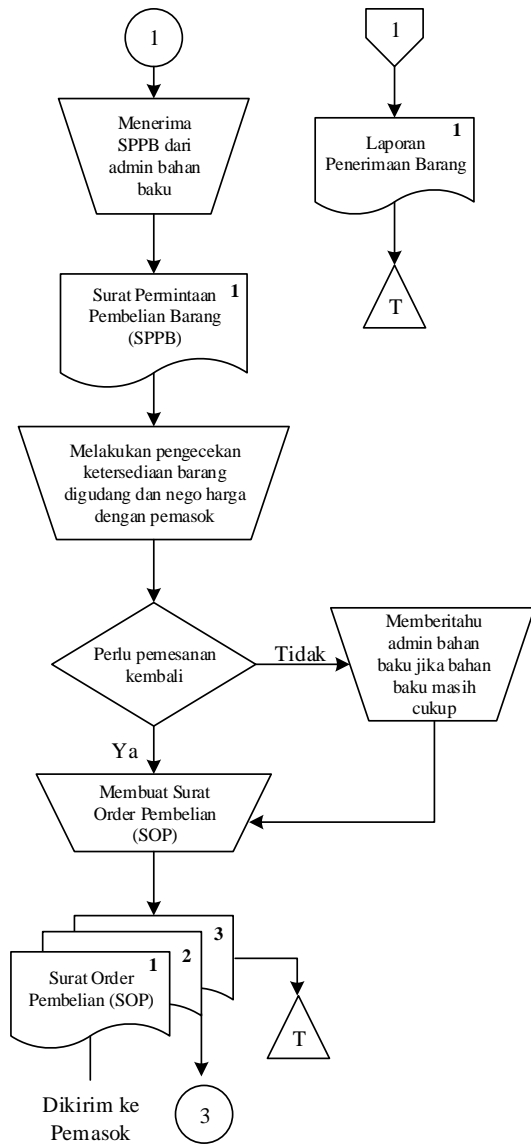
1

1

Menerima SPPB dari admin bahan baku

Laporan Penerimaan Barang 1

T

Surat Permintaan Pembelian Barang (SPPB) 1

Melakukan pengecekan ketersediaan barang digudang dan nego harga dengan pemasok

Perlu pemesanan kembali

Tidak

Memberitahu admin bahan baku jika bahan baku masih cukup

Ya

Membuat Surat Order Pembelian (SOP)

3

2

Surat Order Pembelian (SOP) 1

T

Dikirim ke Pemasok

3